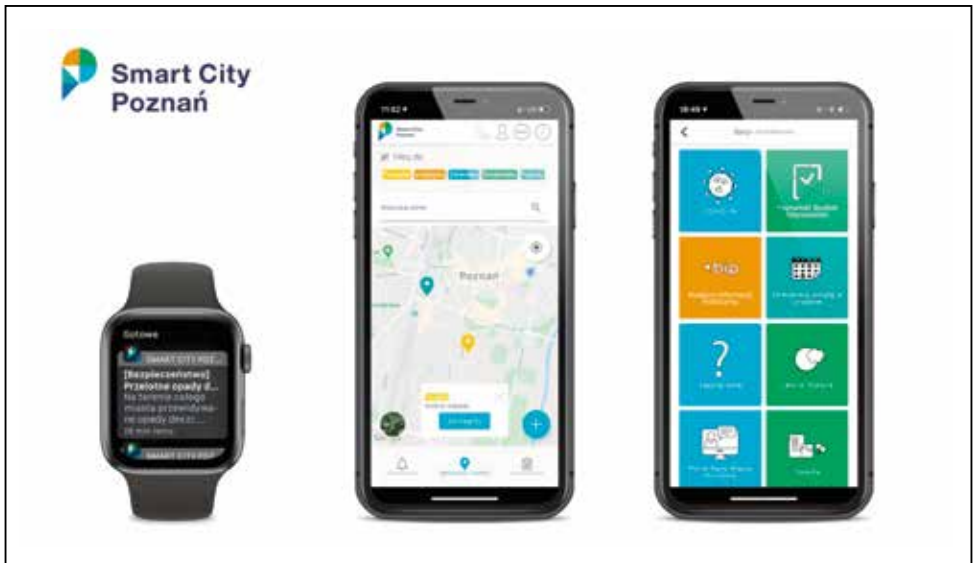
Smart City Poznań

Gotowe
SMART CITY POZ...
[Bezpieczeństwo] Przelotne opady d...
Na terenie całego miasta przewidywa-ne opady deszc...
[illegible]
SMART CITY POZ...

11:02
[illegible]
Filtry (6)
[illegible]
Poznań
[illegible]

18:49
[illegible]
COVID-19
Poznański Budżet Obywatelski
bip
Biuletyn Informacji Publicznej
Zarezerwuj wizytę w urzędzie
?
Zapytaj urząd
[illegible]
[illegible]
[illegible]